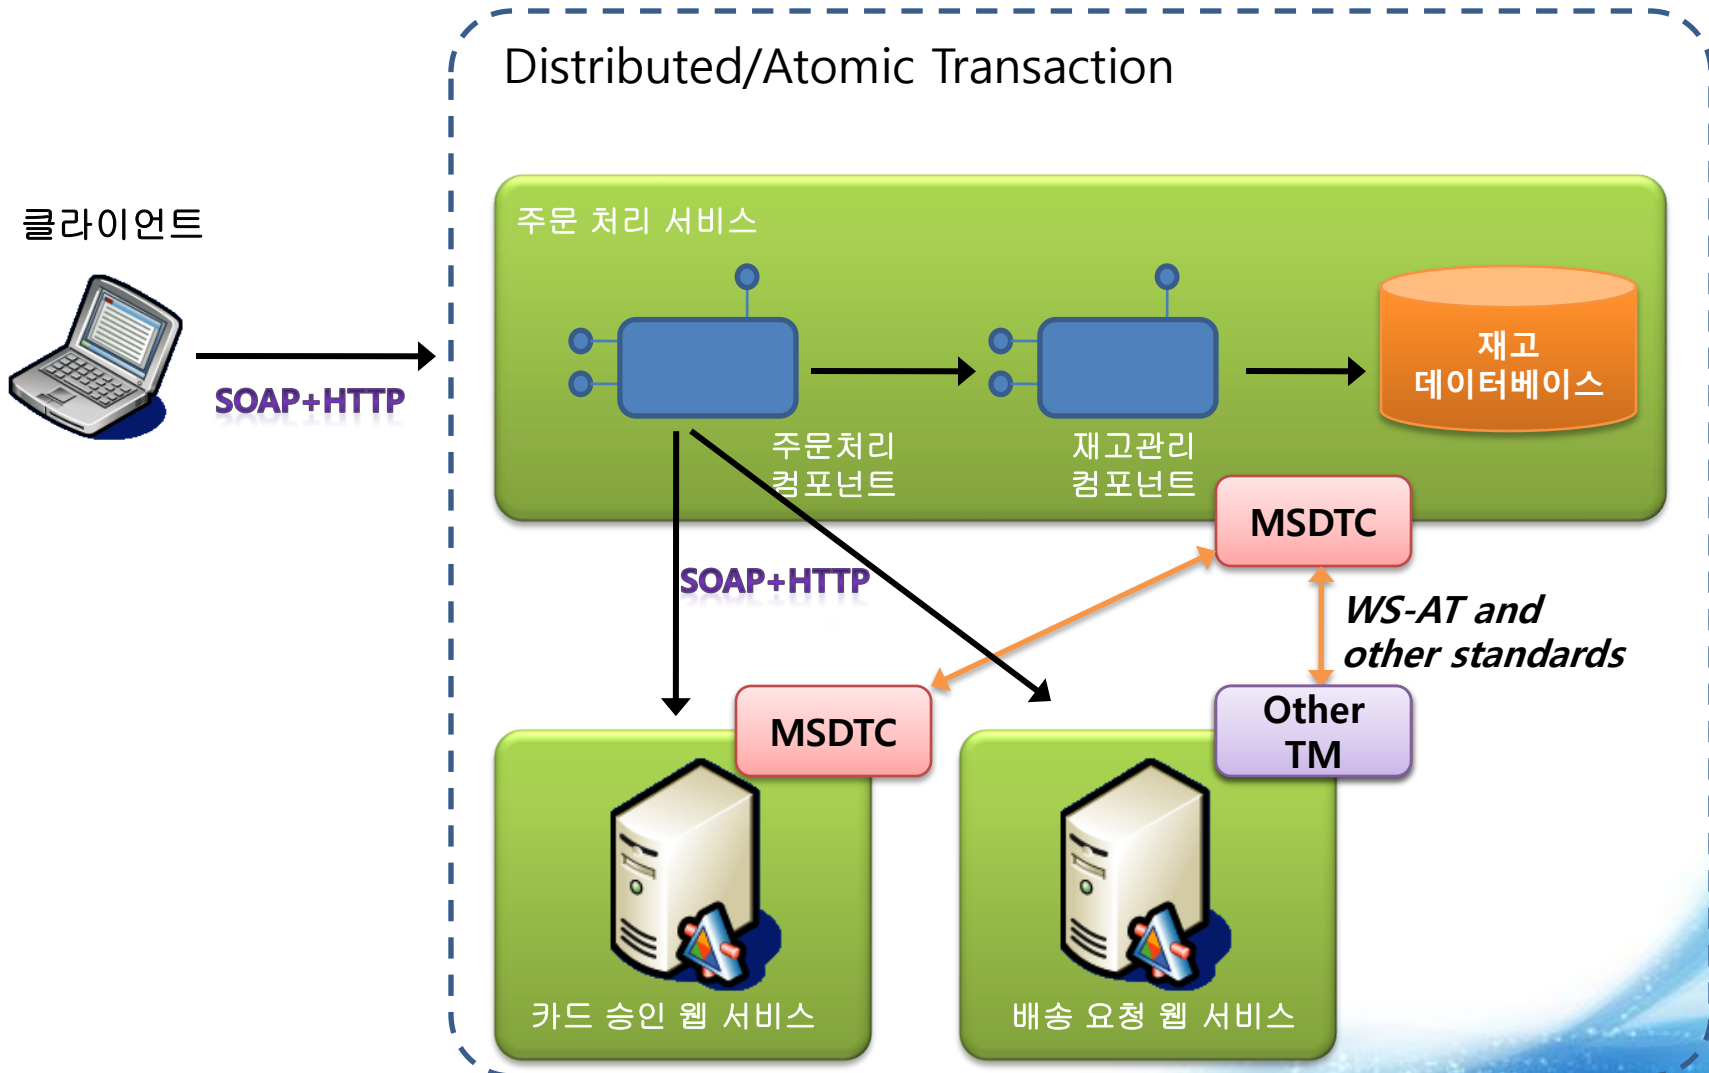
Distributed/Atomic Transaction

클라이언트

SOAP+HTTP

주문 처리 서비스

주문처리 컴포넌트

재고관리 컴포넌트

재고 데이터베이스

MSDTC

SOAP+HTTP

WS-AT and other standards

MSDTC

Other TM

카드 승인 웹 서비스

배송 요청 웹 서비스